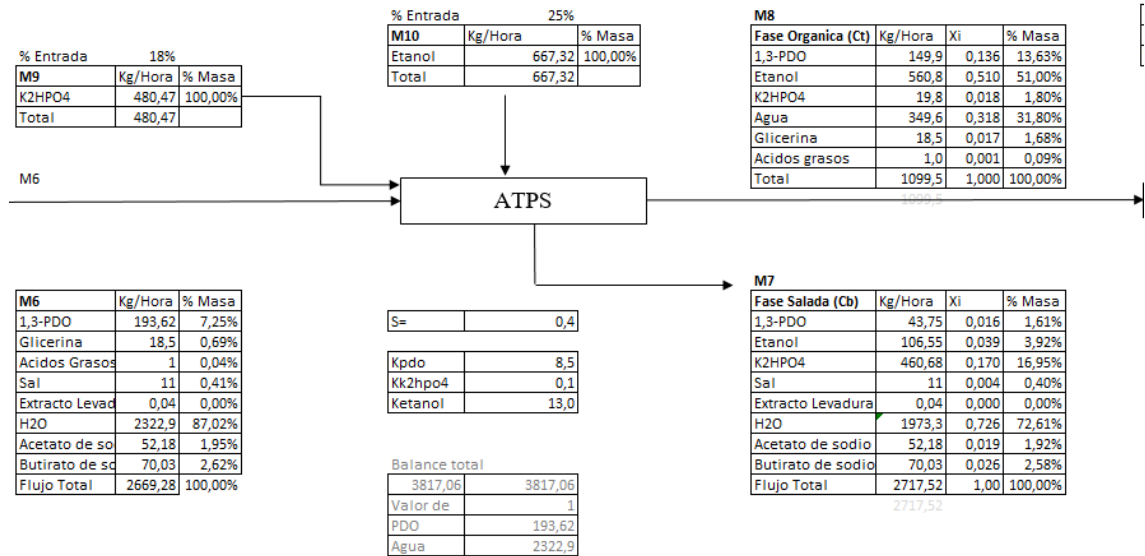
% Entrada 18%

| M9 | Kg/Hora | % Masa |
|---|---|---|
| K2HPO4 | 480,47 | 100,00% |
| Total | 480,47 | |

% Entrada 25%

| M10 | Kg/Hora | % Masa |
|---|---|---|
| Etanol | 667,32 | 100,00% |
| Total | 667,32 | |

M8

| Fase Organica (Ct) | Kg/Hora | Xi | % Masa |
|---|---|---|---|
| 1,3-PDO | 149,9 | 0,136 | 13,63% |
| Etanol | 560,8 | 0,510 | 51,00% |
| K2HPO4 | 19,8 | 0,018 | 1,80% |
| Agua | 349,6 | 0,318 | 31,80% |
| Glicerina | 18,5 | 0,017 | 1,68% |
| Acidos grasos | 1,0 | 0,001 | 0,09% |
| Total | 1099,5 | 1,000 | 100,00% |

1099,5

M6

ATPS

| M6 | Kg/Hora | % Masa |
|---|---|---|
| 1,3-PDO | 193,62 | 7,25% |
| Glicerina | 18,5 | 0,69% |
| Acidos Grasos | 1 | 0,04% |
| Sal | 11 | 0,41% |
| Extracto Levad | 0,04 | 0,00% |
| H2O | 2322,9 | 87,02% |
| Acetato de so | 52,18 | 1,95% |
| Butirato de so | 70,03 | 2,62% |
| Flujo Total | 2669,28 | 100,00% |

| S= | 0,4 |
|---|---|

| Kpdo | 8,5 |
|---|---|
| Kk2hpo4 | 0,1 |
| Ketanol | 13,0 |

Balance total

| 3817,06 | 3817,06 |
|---|---|
| Valor de | 1 |
| PDO | 193,62 |
| Agua | 2322,9 |

M7

| Fase Salada (Cb) | Kg/Hora | Xi | % Masa |
|---|---|---|---|
| 1,3-PDO | 43,75 | 0,016 | 1,61% |
| Etanol | 106,55 | 0,039 | 3,92% |
| K2HPO4 | 460,68 | 0,170 | 16,95% |
| Sal | 11 | 0,004 | 0,40% |
| Extracto Levadura | 0,04 | 0,000 | 0,00% |
| H2O | 1973,3 | 0,726 | 72,61% |
| Acetato de sodio | 52,18 | 0,019 | 1,92% |
| Butirato de sodio | 70,03 | 0,026 | 2,58% |
| Flujo Total | 2717,52 | 1,00 | 100,00% |

2717,52